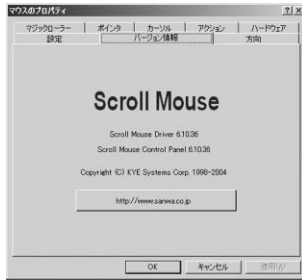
マウスのプロパティ ? ×

マジックローラー | ポインタ | カーソル | アクション | ハードウェア
設定 | バージョン情報 | 方向

Scroll Mouse

Scroll Mouse Driver 6.10.36
Scroll Mouse Control Panel 6.10.36

Copyright (C) KYE Systems Corp. 1998-2004

http://www.sanwa.co.jp

OK キャンセル 適用(A)